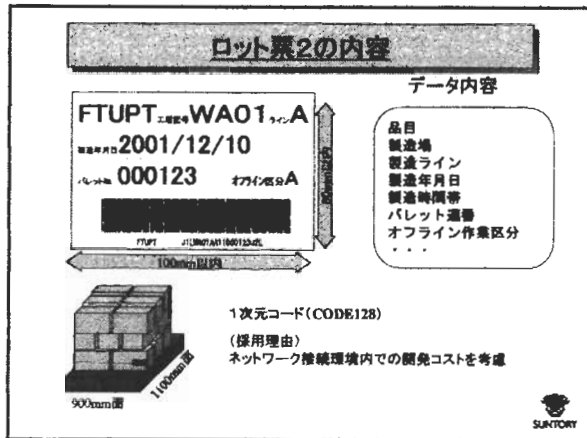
ロット票2の内容

データ内容

FTUPT 工場記号 WA01 ライン A
製造年月日 2001/12/10
パレット番 000123 オフライン区分 A

FTUPT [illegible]

100mm以内

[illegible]

品目
製造場
製造ライン
製造年月日
製造時間帯
パレット通番
オフライン作業区分
・・・

1次元コード(CODE128)

(採用理由)
ネットワーク接続環境内での開発コストを考慮

1100mm面

900mm面

SUNTORY